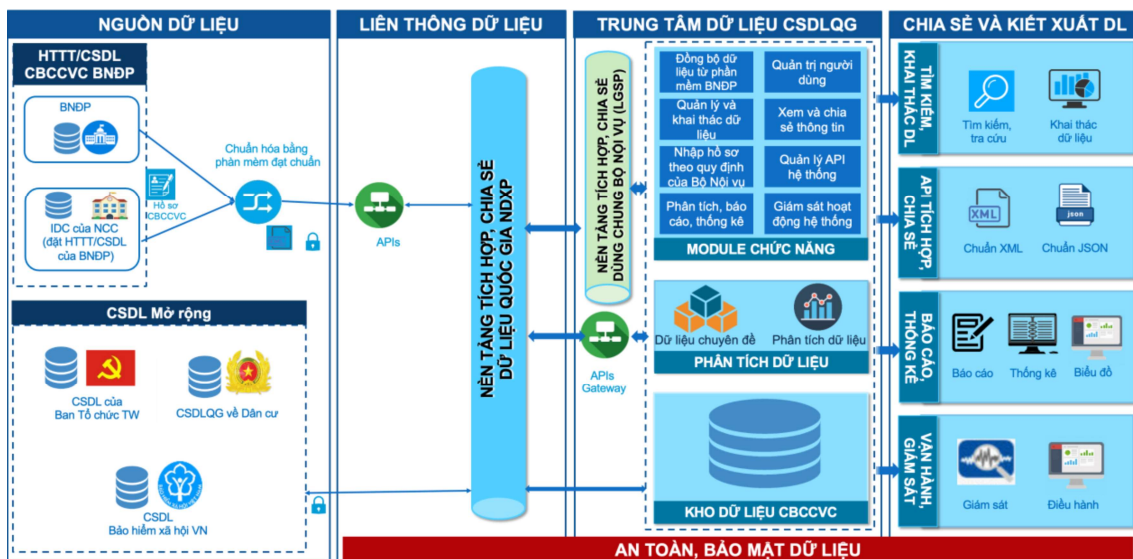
NGUỒN DỮ LIỆU

HTTT/CSDL CBCCVC BNĐP

BNĐP

IDC của NCC (đặt HTTT/CSDL của BNĐP)

Hồ sơ CBCCVC

Chuẩn hóa bằng phần mềm đạt chuẩn

CSDL Mở rộng

CSDL của Ban Tổ chức TW

CSDLQG về Dân cư

CSDL Bảo hiểm xã hội VN

LIÊN THÔNG DỮ LIỆU

APIs

NỀN TẢNG TÍCH HỢP, CHIA SẺ DỮ LIỆU QUỐC GIA NDXP

TRUNG TÂM DỮ LIỆU CSDLQG

NỀN TẢNG TÍCH HỢP, CHIA SẺ DÙNG CHUNG BỘ NỘI VỤ (LGSP)

APIs Gateway

Đồng bộ dữ liệu từ phần mềm BNĐP

Quản trị người dùng

Quản lý và khai thác dữ liệu

Xem và chia sẻ thông tin

Nhập hồ sơ theo quy định của Bộ Nội vụ

Quản lý API hệ thống

Phân tích, báo cáo, thống kê

Giám sát hoạt động hệ thống

MODULE CHỨC NĂNG

Dữ liệu chuyên đề

Phân tích dữ liệu

PHÂN TÍCH DỮ LIỆU

KHO DỮ LIỆU CBCCVC

CHIA SẺ VÀ KIẾT XUẤT DL

TÌM KIẾM, KHAI THÁC DL

Tìm kiếm, tra cứu

Khai thác dữ liệu

API TÍCH HỢP, CHIA SẺ

XML

Chuẩn XML

json

Chuẩn JSON

BÁO CÁO, THỐNG KÊ

Báo cáo

Thống kê

Biểu đồ

VẬN HÀNH, GIÁM SÁT

Giám sát

Điều hành

AN TOÀN, BẢO MẬT DỮ LIỆU